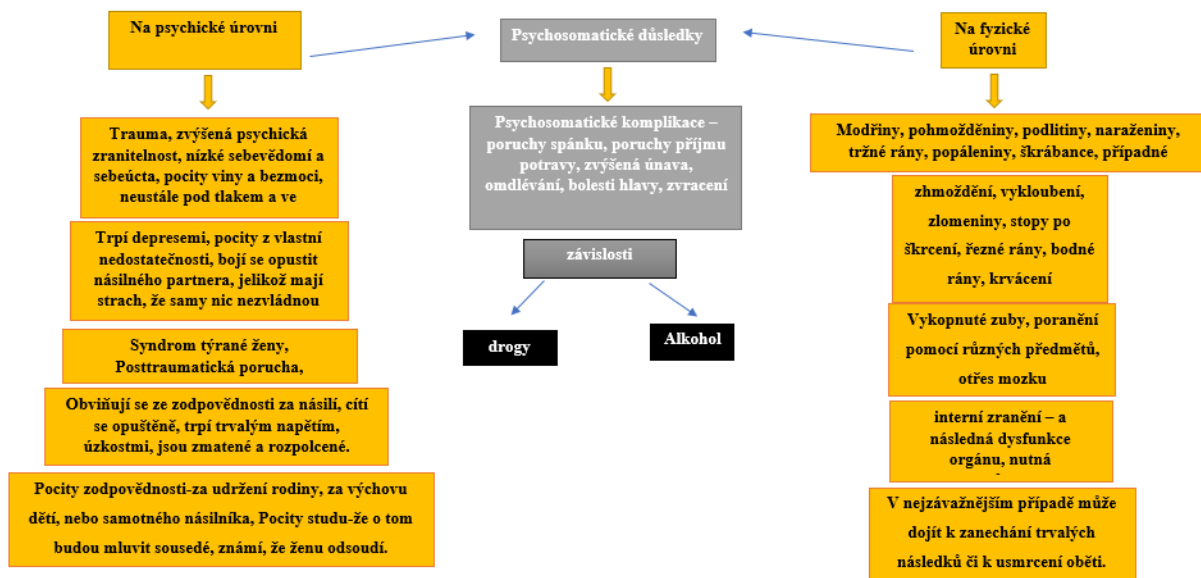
Na psychické úrovni

Psychosomatické důsledky

Na fyzické úrovni

Psychosomatické komplikace – poruchy spánku, poruchy příjmu potravy, zvýšená únava, omdlévání, bolesti hlavy, zvracení

závislosti

drogy

Alkohol

Trauma, zvýšená psychická zranitelnost, nízké sebevědomí a sebeúcta, pocity viny a bezmoci, neustále pod tlakem a ve

Trpí depresemi, pocity z vlastní nedostatečnosti, bojí se opustit násilného partnera, jelikož mají strach, že samy nic nezvládnou

Syndrom týrané ženy, Posttraumatická porucha,

Obviňují se ze zodpovědnosti za násilí, cítí se opuštěně, trpí trvalým napětím, úzkostmi, jsou zmatené a rozpolcené.

Pocity zodpovědnosti-za udržení rodiny, za výchovu dětí, nebo samotného násilníka, Pocity studu-že o tom budou mluvit sousedé, známí, že ženu odsoudí.

Modřiny, pohmožděniny, podlitiny, naraženiny, tržné rány, popáleniny, škrábance, případné

zhmoždění, vykloubení, zlomeniny, stopy po škrcení, řezné rány, bodné rány, krvácení

Vykopnuté zuby, poranění pomocí různých předmětů, otřes mozku

interní zranění – a následná dysfunkce orgánu, nutná

V nejzávažnějším případě může dojít k zanechání trvalých následků či k usmrcení oběti.